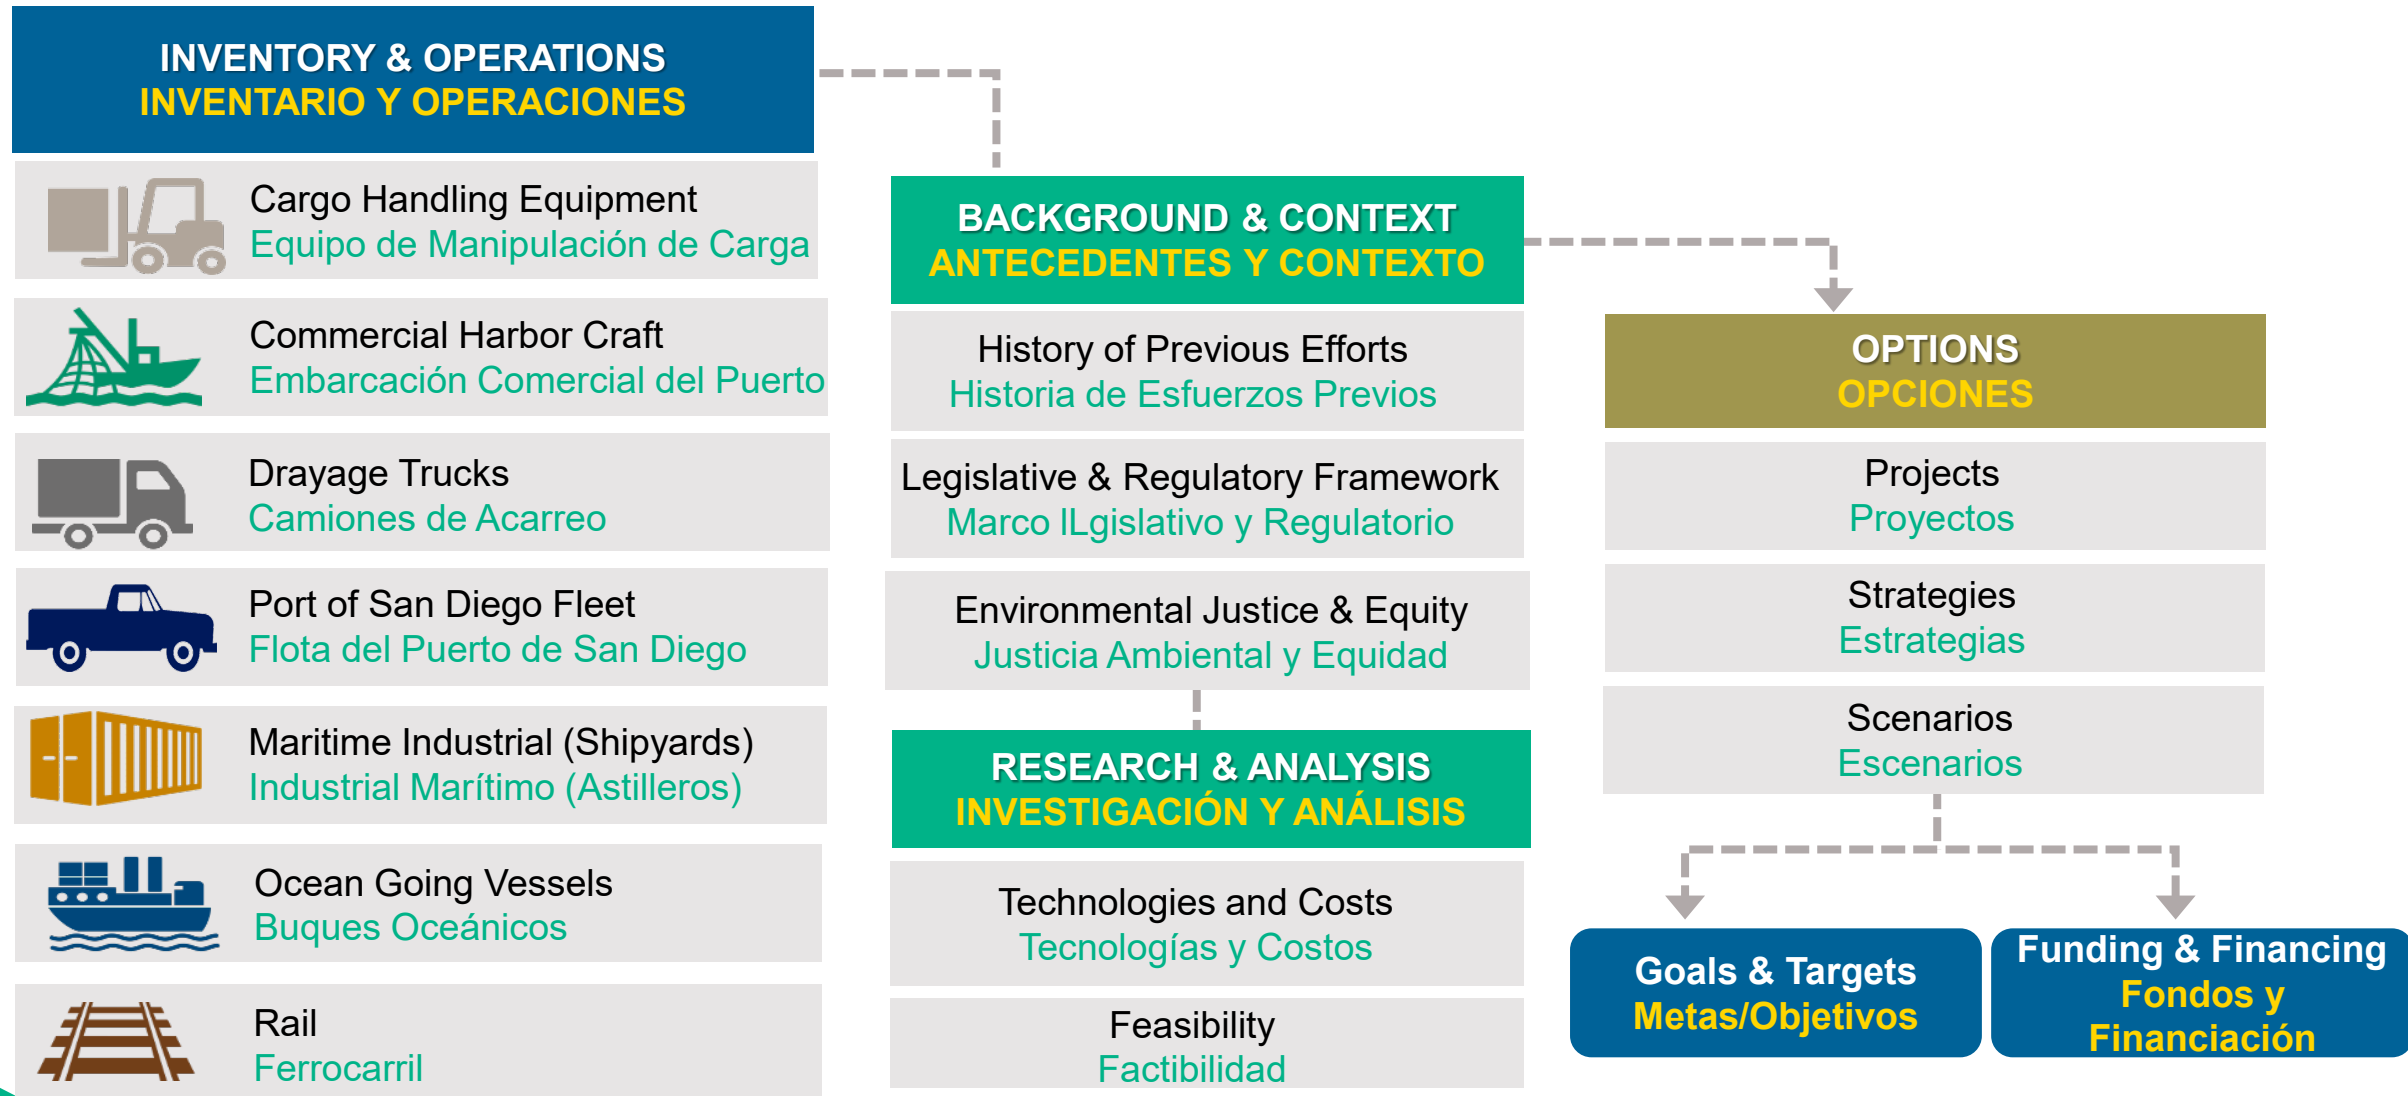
INVENTORY & OPERATIONS
INVENTARIO Y OPERACIONES

Cargo Handling Equipment
Equipo de Manipulación de Carga

Commercial Harbor Craft
Embarcación Comercial del Puerto

Drayage Trucks
Camiones de Acarreo

Port of San Diego Fleet
Flota del Puerto de San Diego

Maritime Industrial (Shipyards)
Industrial Marítimo (Astilleros)

Ocean Going Vessels
Buques Oceánicos

Rail
Ferrocarril

BACKGROUND & CONTEXT
ANTECEDENTES Y CONTEXTO

History of Previous Efforts
Historia de Esfuerzos Previos

Legislative & Regulatory Framework
Marco ILgislativo y Regulatorio

Environmental Justice & Equity
Justicia Ambiental y Equidad

RESEARCH & ANALYSIS
INVESTIGACIÓN Y ANÁLISIS

Technologies and Costs
Tecnologías y Costos

Feasibility
Factibilidad

OPTIONS
OPCIONES

Projects
Proyectos

Strategies
Estrategias

Scenarios
Escenarios

Goals & Targets
Metas/Objetivos

Funding & Financing
Fondos y Financiación